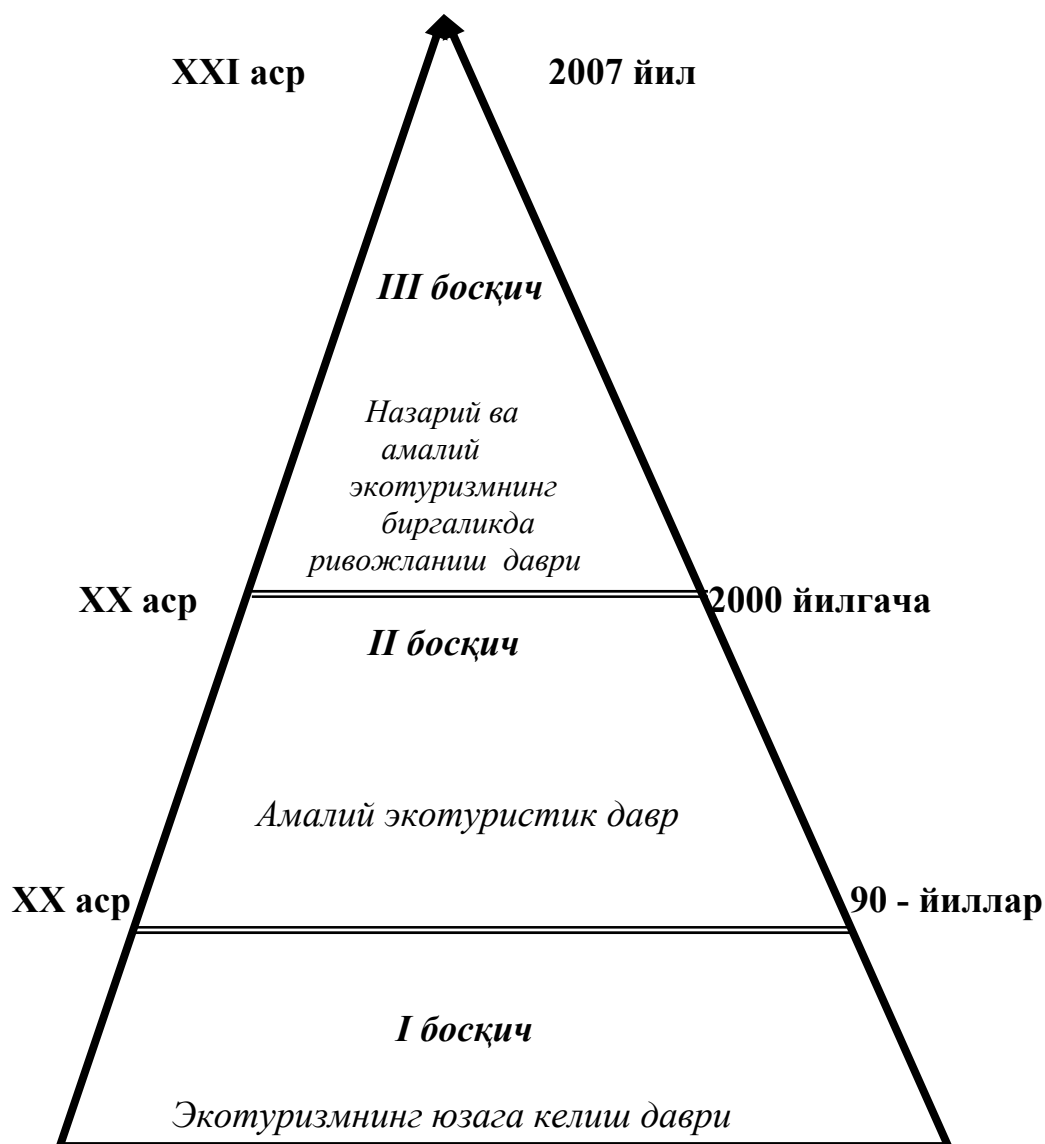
XXI аср

2007 йил

III босқич

Назарий ва амалий экотуризмнинг биргаликда ривожланиш даври

XX аср

2000 йилгача

II босқич

Амалий экотуристик давр

XX аср

90 - йиллар

I босқич

Экотуризмнинг юзага келиш даври